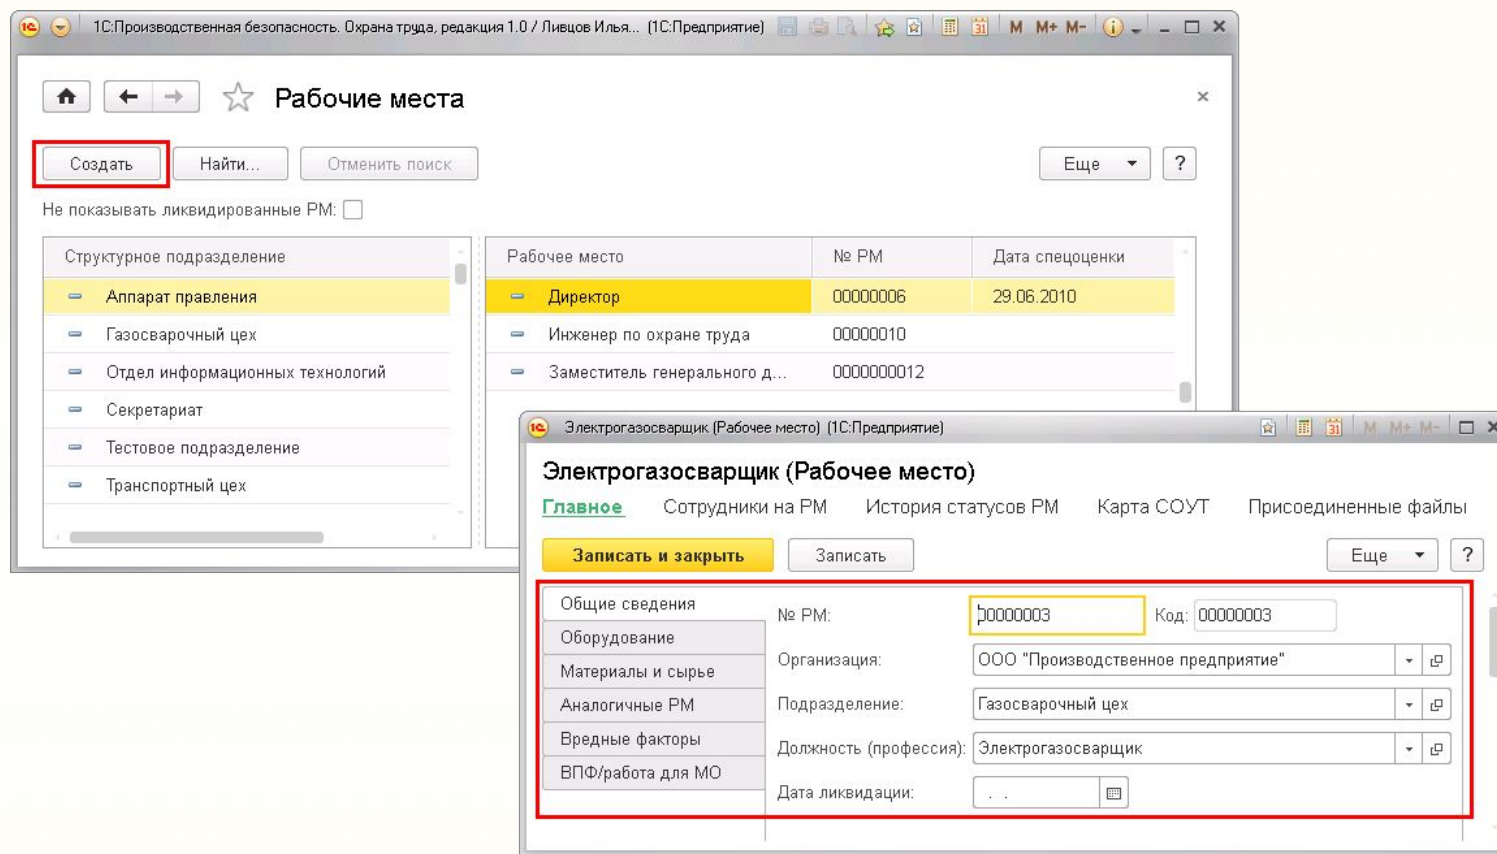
1С:Производственная безопасность. Охрана труда, редакция 1.0 / Ливцов Илья... (1С:Предприятие)

M M+ M-

Рабочие места

Создать
Найти...
Отменить поиск
Еще
?

Не показывать ликвидированные РМ:

| Структурное подразделение |
|---|
| Аппарат правления |
| Газосварочный цех |
| Отдел информационных технологий |
| Секретариат |
| Тестовое подразделение |
| Транспортный цех |

| Рабочее место | № РМ | Дата спецоценки |
|---|---|---|
| Директор | 00000006 | 29.06.2010 |
| Инженер по охране труда | 00000010 | |
| Заместитель генерального д... | 0000000012 | |

Электрогазосварщик (Рабочее место) (1С:Предприятие)

Электрогазосварщик (Рабочее место)

Главное
Сотрудники на РМ
История статусов РМ
Карта СОУТ
Присоединенные файлы

Записать и закрыть
Записать
Еще
?

Общие сведения
Оборудование
Материалы и сырье
Аналогичные РМ
Вредные факторы
ВПФ/работа для МО

№ РМ: 00000003
Код: 00000003
Организация: ООО "Производственное предприятие"
Подразделение: Газосварочный цех
Должность (профессия): Электрогазосварщик
Дата ликвидации: . .